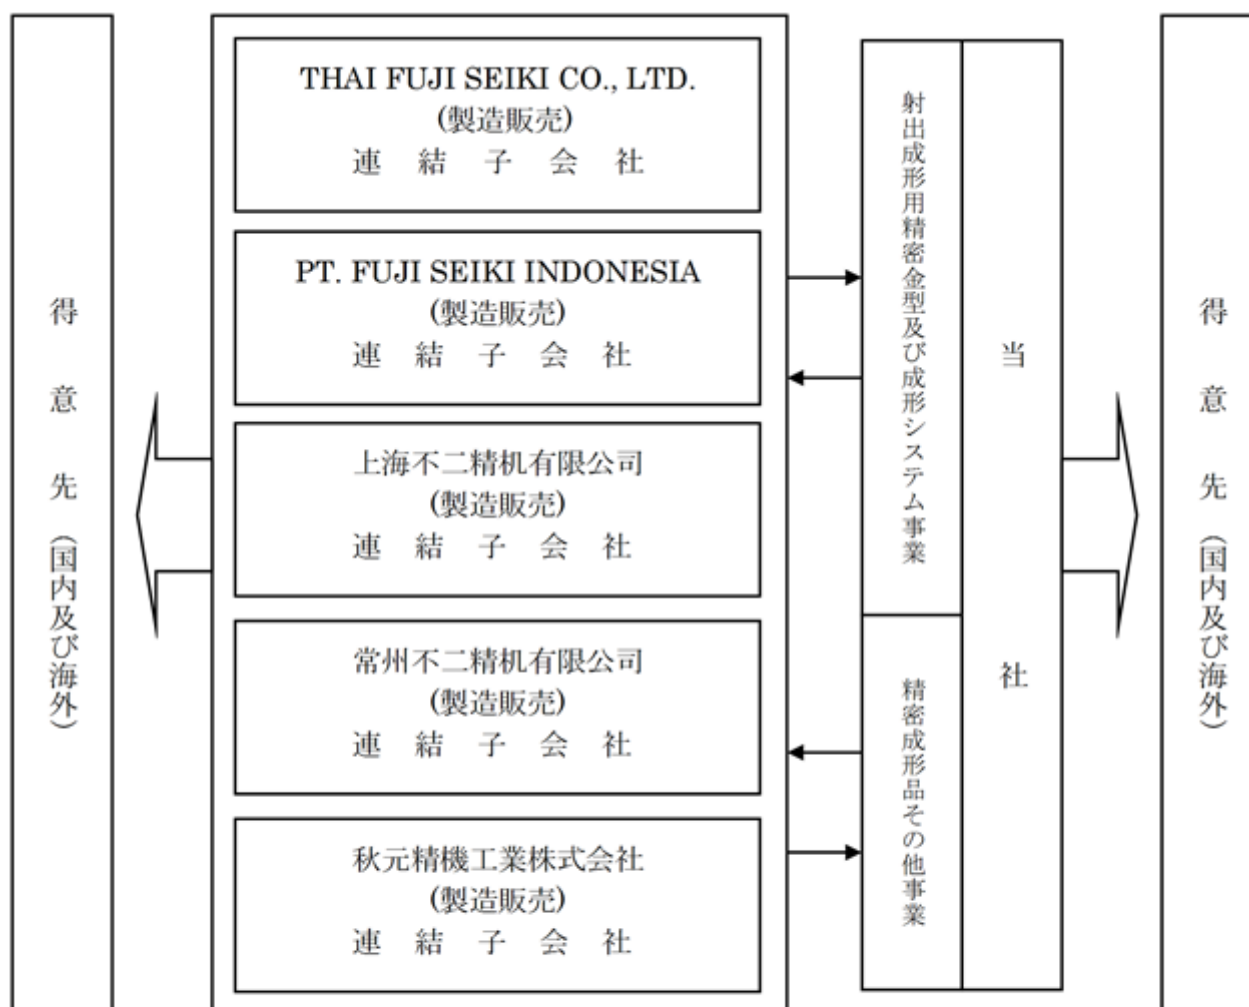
得意先（国内及び海外）

THAI FUJI SEIKI CO., LTD.
(製造販売)
連結子会社

PT. FUJI SEIKI INDONESIA
(製造販売)
連結子会社

上海不二精机有限公司
(製造販売)
連結子会社

常州不二精机有限公司
(製造販売)
連結子会社

秋元精機工業株式会社
(製造販売)
連結子会社

射出成形用精密金型及び成形システム事業

精密成形品その他事業

当社

得意先（国内及び海外）